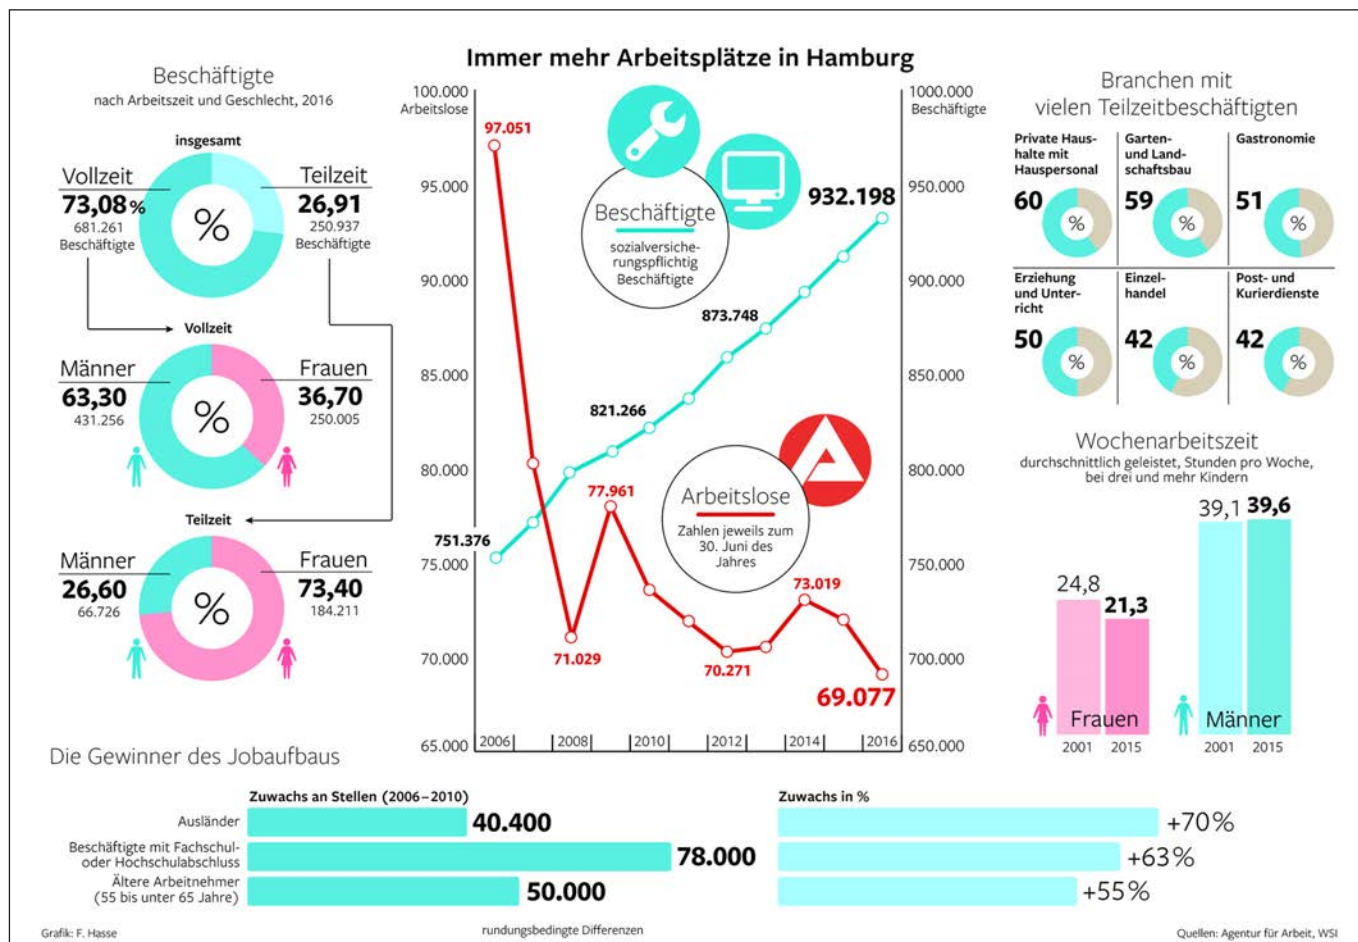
Immer mehr Arbeitsplätze in Hamburg

Beschäftigte
nach Arbeitszeit und Geschlecht, 2016

insgesamt

Vollzeit
73,08%
681.261
Beschäftigte

%

Teilzeit
26,91
250.937
Beschäftigte

Vollzeit

Männer
63,30
431.256

%

Frauen
36,70
250.005

Teilzeit

Männer
26,60
66.726

%

Frauen
73,40
184.211

100.000
Arbeitslose
95.000
90.000
85.000
80.000
75.000
70.000
65.000

1000.000
Beschäftigte
950.000
900.000
850.000
800.000
750.000
700.000
650.000

97.051

Beschäftigte
sozialversicherungspflichtig Beschäftigte

932.198
873.748
821.266
751.376

Arbeitslose
Zahlen jeweils zum 30. Juni des Jahres

77.961
71.029
70.271
73.019
69.077

2006 2008 2010 2012 2014 2016

Branchen mit vielen Teilzeitbeschäftigten

Private Haushalte mit Hauspersonal
60
%

Garten- und Landschaftsbau
59
%

Gastronomie
51
%

Erziehung und Unterricht
50
%

Einzelhandel
42
%

Post- und Kurierdienste
42
%

Wochenarbeitszeit
durchschnittlich geleistet, Stunden pro Woche, bei drei und mehr Kindern

24,8
21,3
Frauen
2001 2015

39,1
39,6
Männer
2001 2015

Die Gewinner des Jobaufbaus

Zuwachs an Stellen (2006–2010)
Ausländer 40.400
Beschäftigte mit Fachschul- oder Hochschulabschluss 78.000
Ältere Arbeitnehmer (55 bis unter 65 Jahre) 50.000

Zuwachs in %
+70%
+63%
+55%

Grafik: F. Hasse
rundungsbedingte Differenzen
Quellen: Agentur für Arbeit, WSI